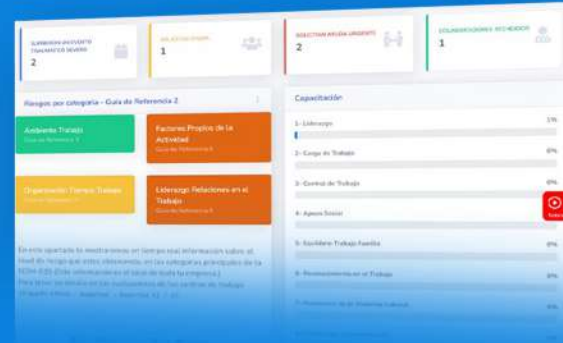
SUPERVISION ANTEUNTE TRAUMATICO SEVERO
2

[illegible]
1

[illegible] URGENTE
2

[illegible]
1

Riesgos por categoría - Guía de Referencia 2

Ambiente Trabajo
Guía de Referencia 3

Factores Propios de la Actividad
Guía de Referencia 6

Organización Tiempo Trabajo
Guía de Referencia 3

Liderazgo Relaciones en el Trabajo
Guía de Referencia 6

En este apartado le mostraremos en tiempo real información sobre el nivel de riesgo que estos obtuvieron en las categorías principales de la NOM-035 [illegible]
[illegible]
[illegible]

Capacitación

1.- Liderazgo
1%

2.- Carga de Trabajo
0%

3.- Control de Trabajo
0%

4.- Apoyo Social
0%

5.- Equilibrio Trabajo Familia
0%

6.- Reconocimiento en el Trabajo
0%

7.- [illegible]
0%

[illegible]